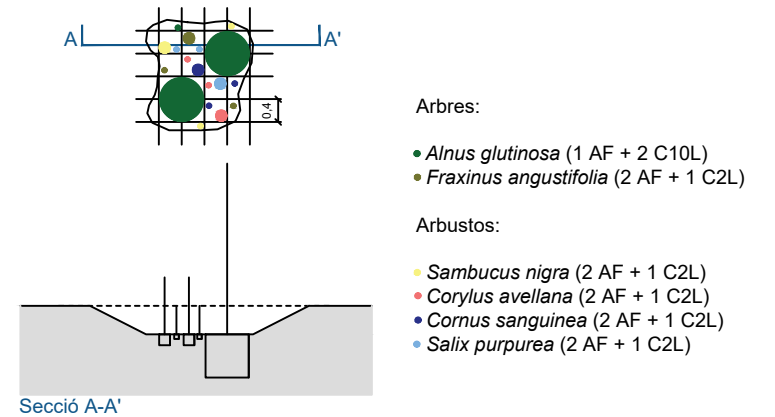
A

A'

0,4

Arbres:

• *Alnus glutinosa* (1 AF + 2 C10L)
• *Fraxinus angustifolia* (2 AF + 1 C2L)

Arbustos:

• *Sambucus nigra* (2 AF + 1 C2L)
• *Corylus avellana* (2 AF + 1 C2L)
• *Cornus sanguinea* (2 AF + 1 C2L)
• *Salix purpurea* (2 AF + 1 C2L)

Secció A-A'